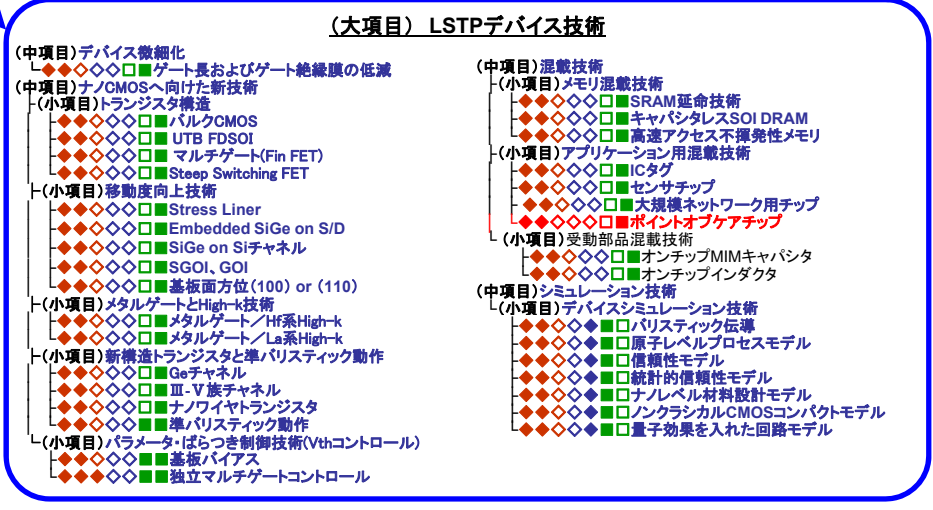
（大項目） LSTPデバイス技術

（中項目）デバイス微細化
ゲート長およびゲート絶縁膜の低減
（中項目）ナノCMOSへ向けた新技術
（小項目）トランジスタ構造
バルクCMOS
UTB FDSOI
マルチゲート（Fin FET）
Steep Switching FET
（小項目）移動度向上技術
Stress Liner
Embedded SiGe on S/D
SiGe on Siチャネル
SGOI、GOI
基板面方位（100） or （110）
（小項目）メタルゲートとHigh-k技術
メタルゲート／Hf系High-k
メタルゲート／La系High-k
（小項目）新構造トランジスタと準バリスティック動作
Geチャネル
Ⅲ-Ⅴ族チャネル
ナノワイヤトランジスタ
準バリスティック動作
（小項目）パラメータ・ばらつき制御技術（Vthコントロール）
基板バイアス
独立マルチゲートコントロール

（中項目）混載技術
（小項目）メモリ混載技術
SRAM延命技術
キャパシタレスSOI DRAM
高速アクセス不揮発性メモリ
（小項目）アプリケーション用混載技術
ICタグ
センサチップ
大規模ネットワーク用チップ
ポイントオブケアチップ
（小項目）受動部品混載技術
オンチップMIMキャパシタ
オンチップインダクタ
（中項目）シミュレーション技術
（小項目）デバイスシミュレーション技術
バリスティック伝導
原子レベルプロセスモデル
信頼性モデル
統計的信頼性モデル
ナノレベル材料設計モデル
ノンクラシカルCMOSコンパクトモデル
量子効果を入れた回路モデル